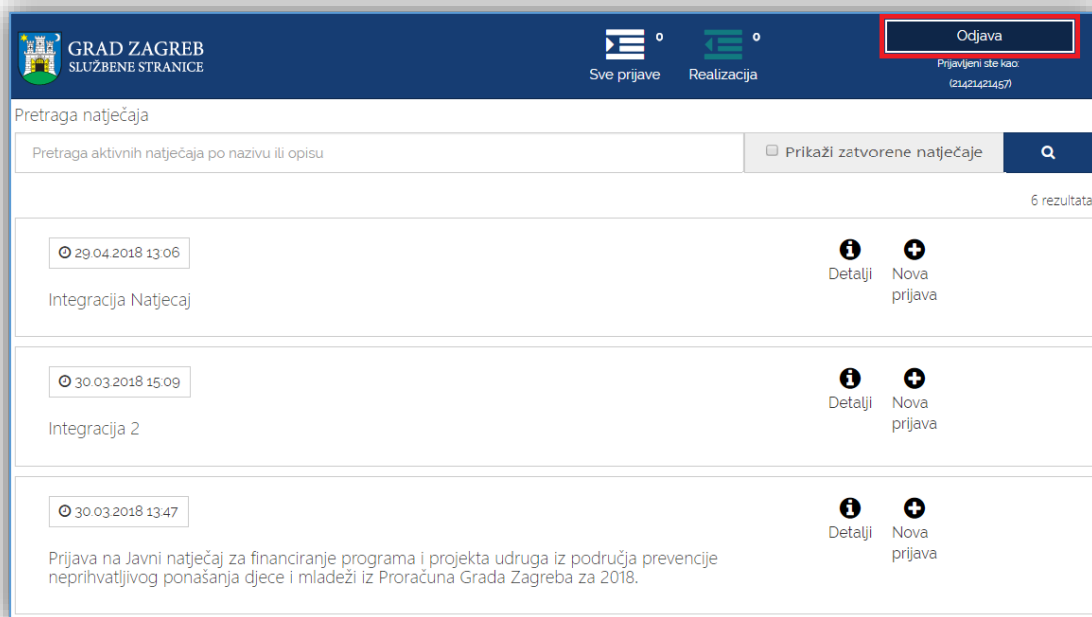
GRAD ZAGREB
SLUŽBENE STRANICE

0
Sve prijave

0
Realizacija

Odjava
Prijavljeni ste kao:
(21421421457)

Pretraga natječaja

Pretraga aktivnih natječaja po nazivu ili opisu

Prikaži zatvorene natječaje

6 rezultata

29.04.2018 13:06

Integracija Natjecaj

Detalji
Nova prijava

30.03.2018 15:09

Integracija 2

Detalji
Nova prijava

30.03.2018 13:47

Prijava na Javni natječaj za financiranje programa i projekta udruga iz područja prevencije neprihvatljivog ponašanja djece i mladeži iz Proračuna Grada Zagreba za 2018.

Detalji
Nova prijava